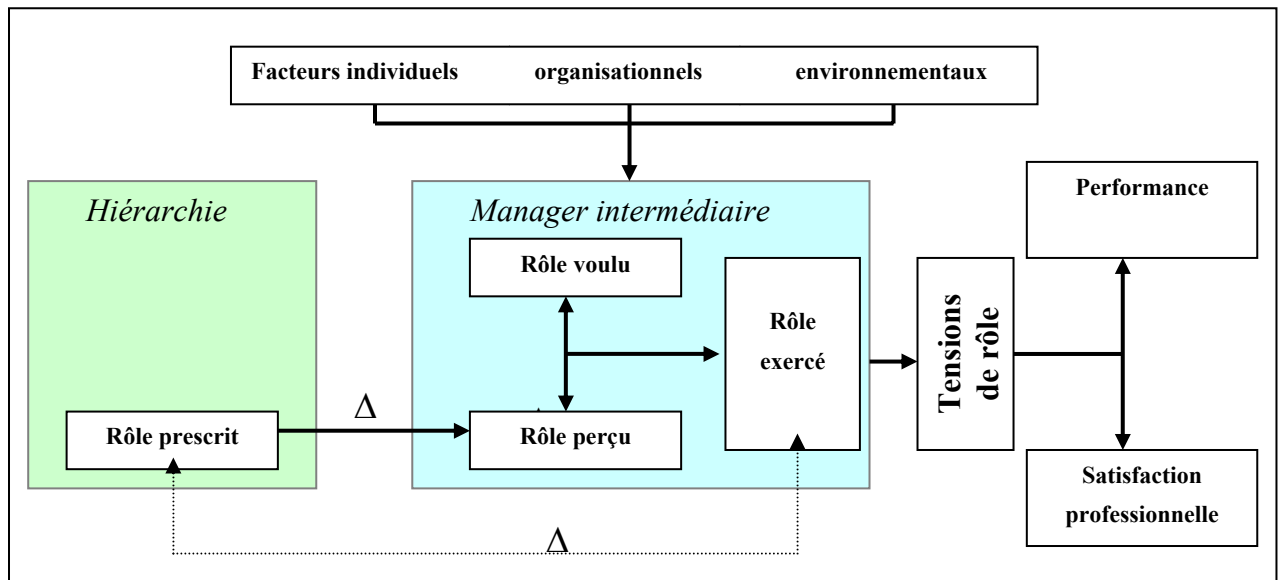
Facteurs individuels organisationnels environnementaux

Hiérarchie

Rôle prescrit

$\Delta$

Manager intermédiaire

Rôle voulu

Rôle perçu

Rôle exercé

Tensions de rôle

Performance

Satisfaction professionnelle

$\Delta$